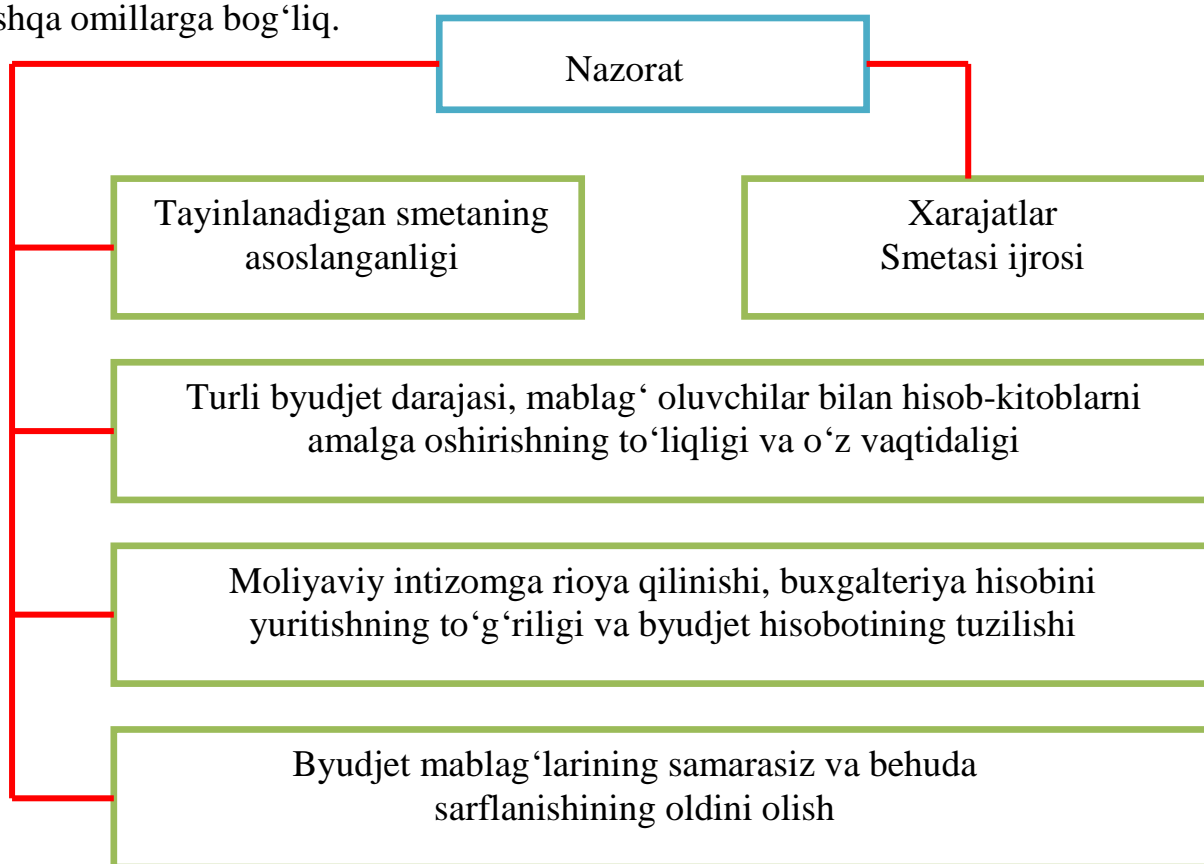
shqa omillarga bog‘liq.

Nazorat

Tayinlanadigan smetaning asoslanganligi

Xarajatlar Smetasi ijrosi

Turli byudjet darajasi, mablag‘ oluvchilar bilan hisob-kitoblarni amalga oshirishning to‘liqligi va o‘z vaqtidaligi

Moliyaviy intizomga rioya qilinishi, buxgalteriya hisobini yuritishning to‘g‘riligi va byudjet hisobotining tuzilishi

Byudjet mablag‘larining samarasiz va behuda sarflanishining oldini olish